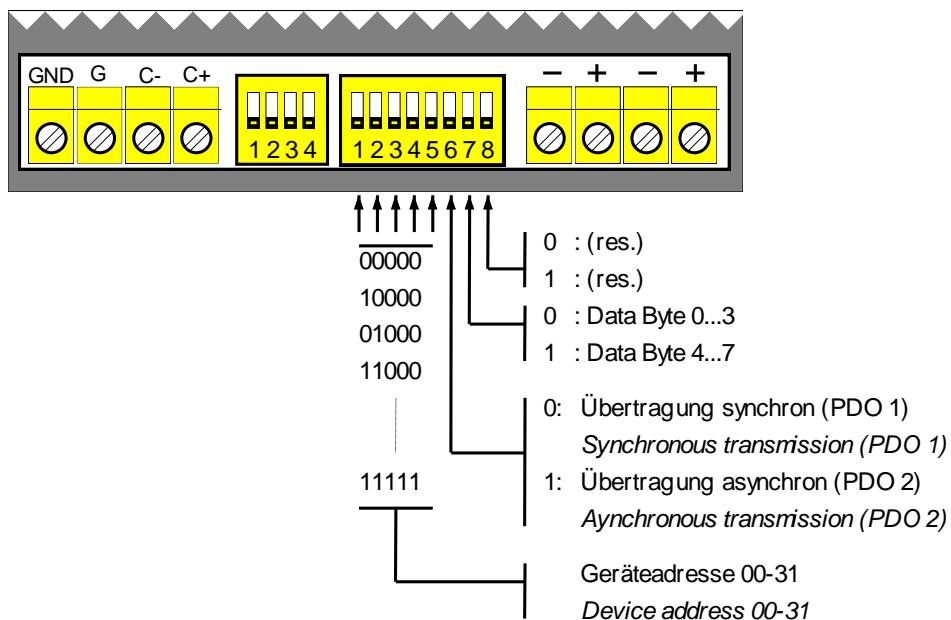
GND G C- C+

1 2 3 4

1 2 3 4 5 6 7 8

− + − +

00000
10000
01000
11000

11111

0 : (res.)
1 : (res.)

0 : Data Byte 0...3
1 : Data Byte 4...7

0: Übertragung synchron (PDO 1)
Synchronous transmission (PDO 1)
1: Übertragung asynchron (PDO 2)
Aynchronous transmission (PDO 2)

Geräteadresse 00-31
Device address 00-31